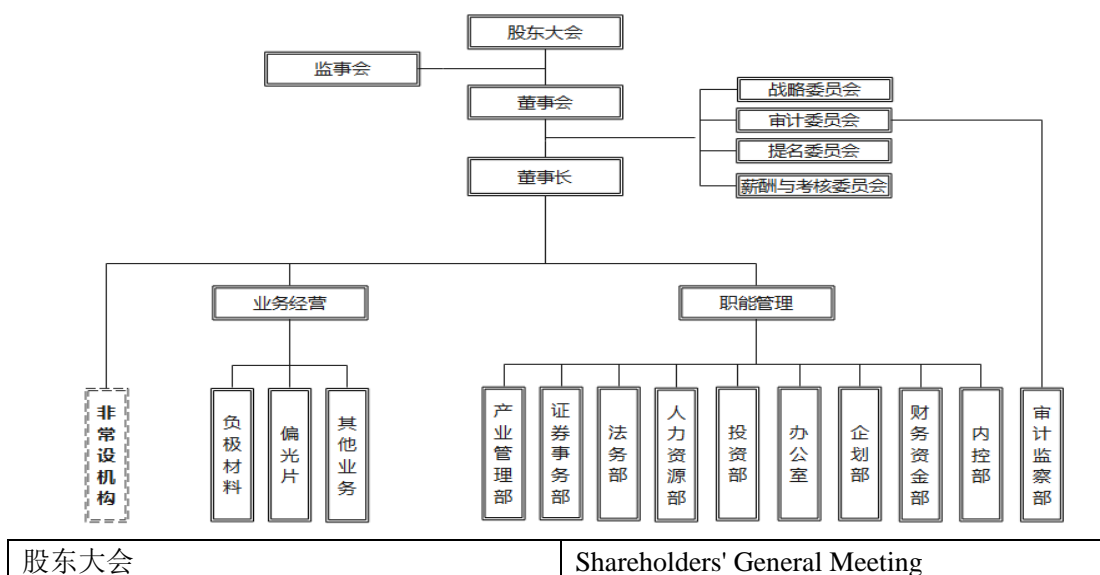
股东大会

监事会

董事会

战略委员会

审计委员会

提名委员会

薪酬与考核委员会

董事长

业务经营

职能管理

非常设机构

负极材料

偏光片

其他业务

产业管理部

证券事务部

法务部

人力资源部

投资部

办公室

企划部

财务资金部

内控部

审计监察部

| 股东大会 | Shareholders' General Meeting |
|---|---|